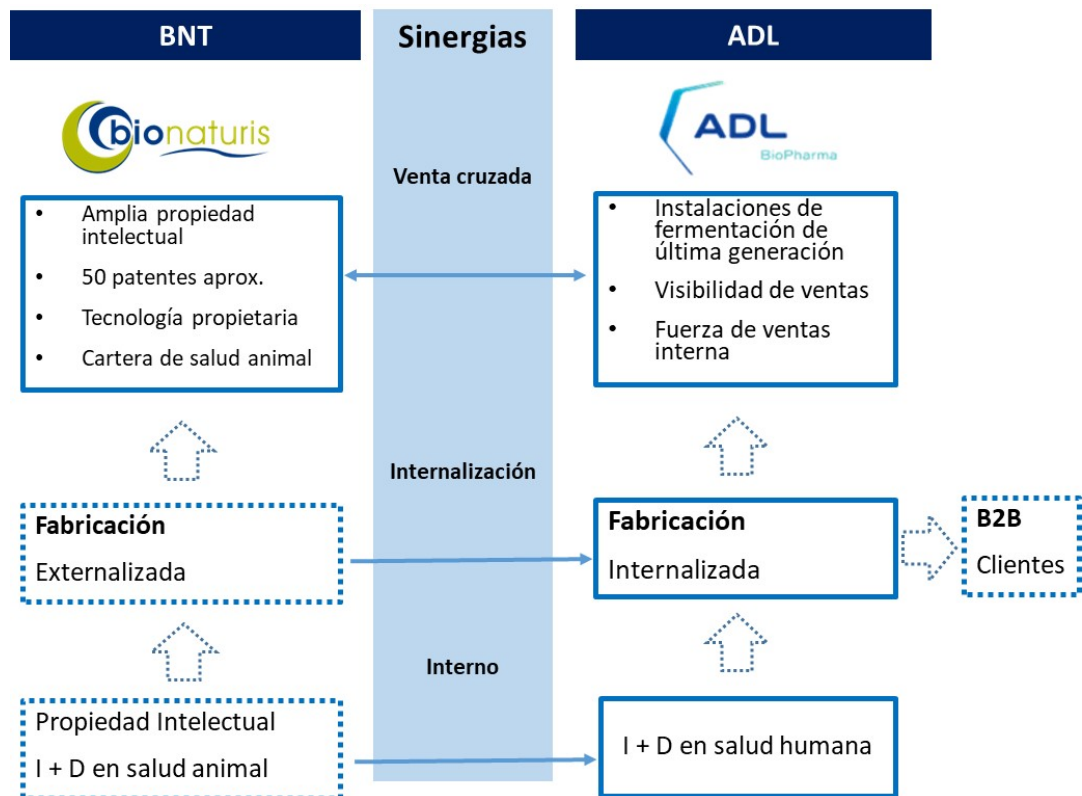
BNT

Sinergias

ADL

bionaturis

ADL
BioPharma

Venta cruzada

• Amplia propiedad intelectual
• 50 patentes aprox.
• Tecnología propietaria
• Cartera de salud animal

• Instalaciones de fermentación de última generación
• Visibilidad de ventas
• Fuerza de ventas interna

Internalización

Fabricación
Externalizada

Fabricación
Internalizada

B2B
Clientes

Interno

Propiedad Intelectual
I + D en salud animal

I + D en salud humana